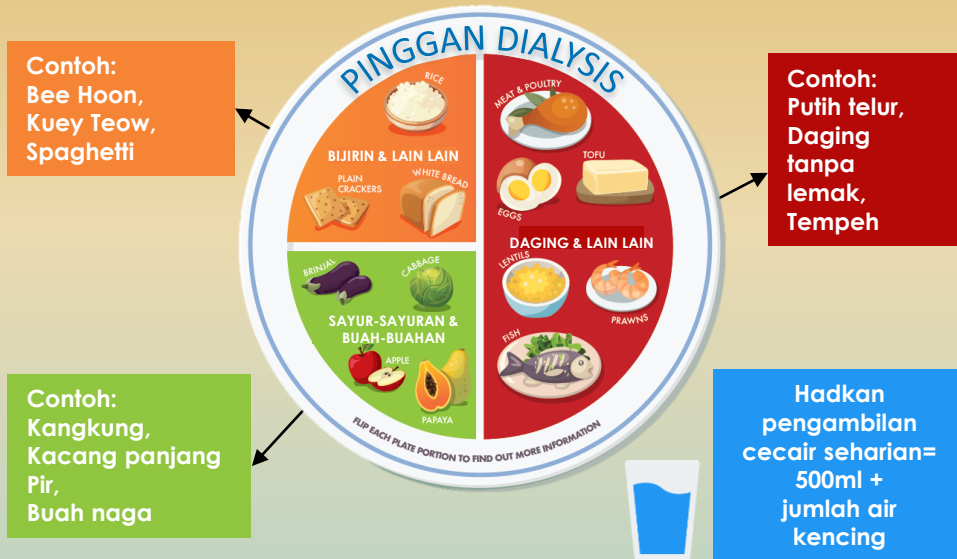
PINGGAN DIALYSIS

Contoh:
Bee Hoon,
Kuey Teow,
Spaghetti

RICE
BIJIRIN & LAIN LAIN
PLAIN CRACKERS
WHITE BREAD

MEAT & POULTRY
TOFU
EGGS
DAGING & LAIN LAIN
LENTILS
PRAWNS
FISH

Contoh:
Putih telur,
Daging tanpa lemak,
Tempeh

BRINJAL
CABBAGE
SAYUR-SAYURAN & BUAH-BUAHAN
APPLE
PAPAYA

FLIP EACH PLATE PORTION TO FIND OUT MORE INFORMATION

Contoh:
Kangkung,
Kacang panjang
Pir,
Buah naga

Hadkan pengambilan cecair seharian= 500ml + jumlah air kencing